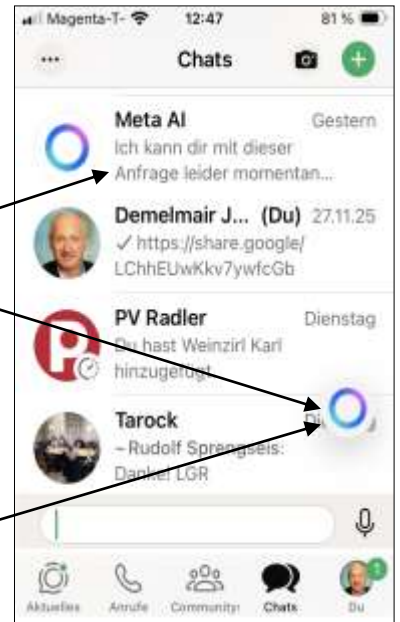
Magenta-T- 12:47 81 %

...
Chats

Meta AI
Gestern
Ich kann dir mit dieser Anfrage leider momentan...

Demelmair J... (Du) 27.11.25
✓ https://share.google/LChhEUwKkv7ywfcGb

PV Radler
Dienstag
Du hast Weinzirl Karl hinzugefügt

Tarock
Di
~ Rudolf Sprengseis: Danke! LGR

Aktuelles Anrufe Communitys Chats Du
1